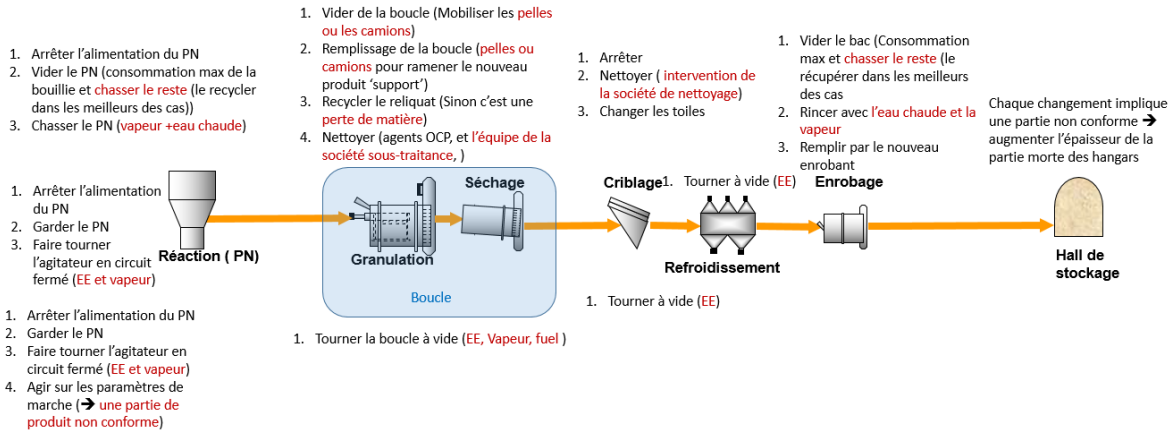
1. Arrêter l'alimentation du PN
2. Vider le PN (consommation max de la bouillie et chasser le reste (le recycler dans les meilleurs des cas))
3. Chasser le PN (vapeur +eau chaude)

1. Vider de la boucle (Mobiliser les pelles ou les camions)
2. Remplissage de la boucle (pelles ou camions pour ramener le nouveau produit 'support')
3. Recycler le reliquat (Sinon c'est une perte de matière)
4. Nettoyer (agents OCP, et l'équipe de la société sous-traitance, )

1. Arrêter
2. Nettoyer ( intervention de la société de nettoyage)
3. Changer les toiles

1. Vider le bac (Consommation max et chasser le reste (le récupérer dans les meilleurs des cas
2. Rincer avec l'eau chaude et la vapeur
3. Remplir par le nouveau enrobant

Chaque changement implique une partie non conforme ➔ augmenter l'épaisseur de la partie morte des hangars

1. Arrêter l'alimentation du PN
2. Garder le PN
3. Faire tourner l'agitateur en circuit fermé (EE et vapeur)

Réaction ( PN)

Séchage

Granulation

Boucle

Criblage

1. Tourner à vide (EE)

Refroidissement

Enrobage

Hall de stockage

1. Tourner à vide (EE)

1. Arrêter l'alimentation du PN
2. Garder le PN
3. Faire tourner l'agitateur en circuit fermé (EE et vapeur)
4. Agir sur les paramètres de marche (➔ une partie de produit non conforme)

1. Tourner la boucle à vide (EE, Vapeur, fuel )